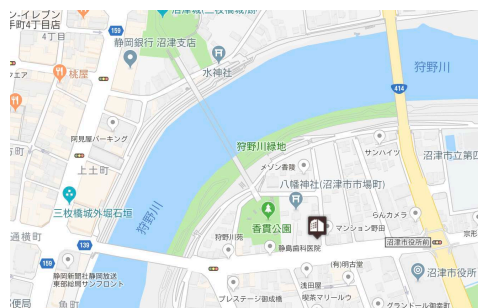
ンイレブン
手町4丁目店
4丁目
沼津(?)
静岡銀行 沼津支店
水神社
桃屋
阿見屋パーキング
上土町
上土
狩野川緑地
狩野川
414
サンハイツ
沼津市立第
メゾン香貫
八幡神社(沼津市寺場町)
三枚橋城外堀石垣
通横町
狩野川
香貫公園
マンション野田
らんカメラ
京都
沼津市役所
沼津市役所
狩野川房
静島歯科医院
159
静岡新聞社静岡放送 東部総局サンフロント
魚町
(有)明古堂
浅田屋
喫茶マリールウ
プレステージ御成橋
グランドール御成町
便局